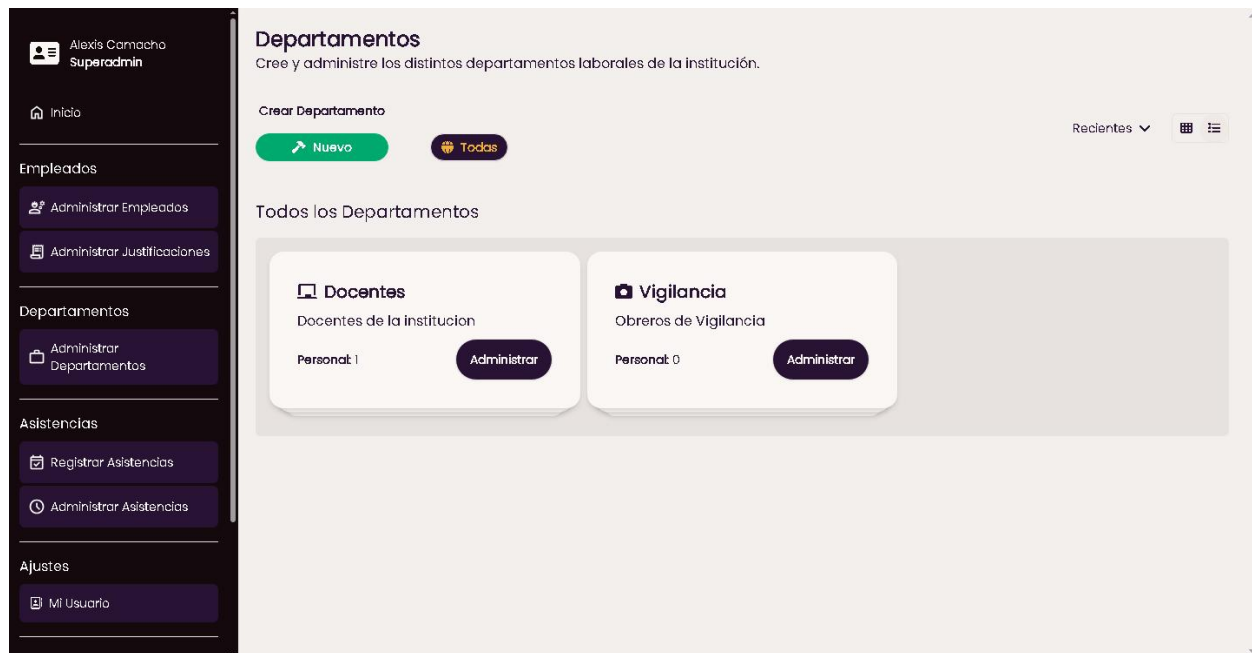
Alexis Camacho
Superadmin

Inicio

Empleados

Administrar Empleados

Administrar Justificaciones

Departamentos

Administrar Departamentos

Asistencias

Registrar Asistencias

Administrar Asistencias

Ajustes

Mi Usuario

Departamentos
Cree y administre los distintos departamentos laborales de la institución.

Crear Departamento

Nuevo

Todas

Recientes

Todos los Departamentos

Docentes
Docentes de la institucion
Personal: 1
Administrar

Vigilancia
Obreros de Vigilancia
Personal: 0
Administrar